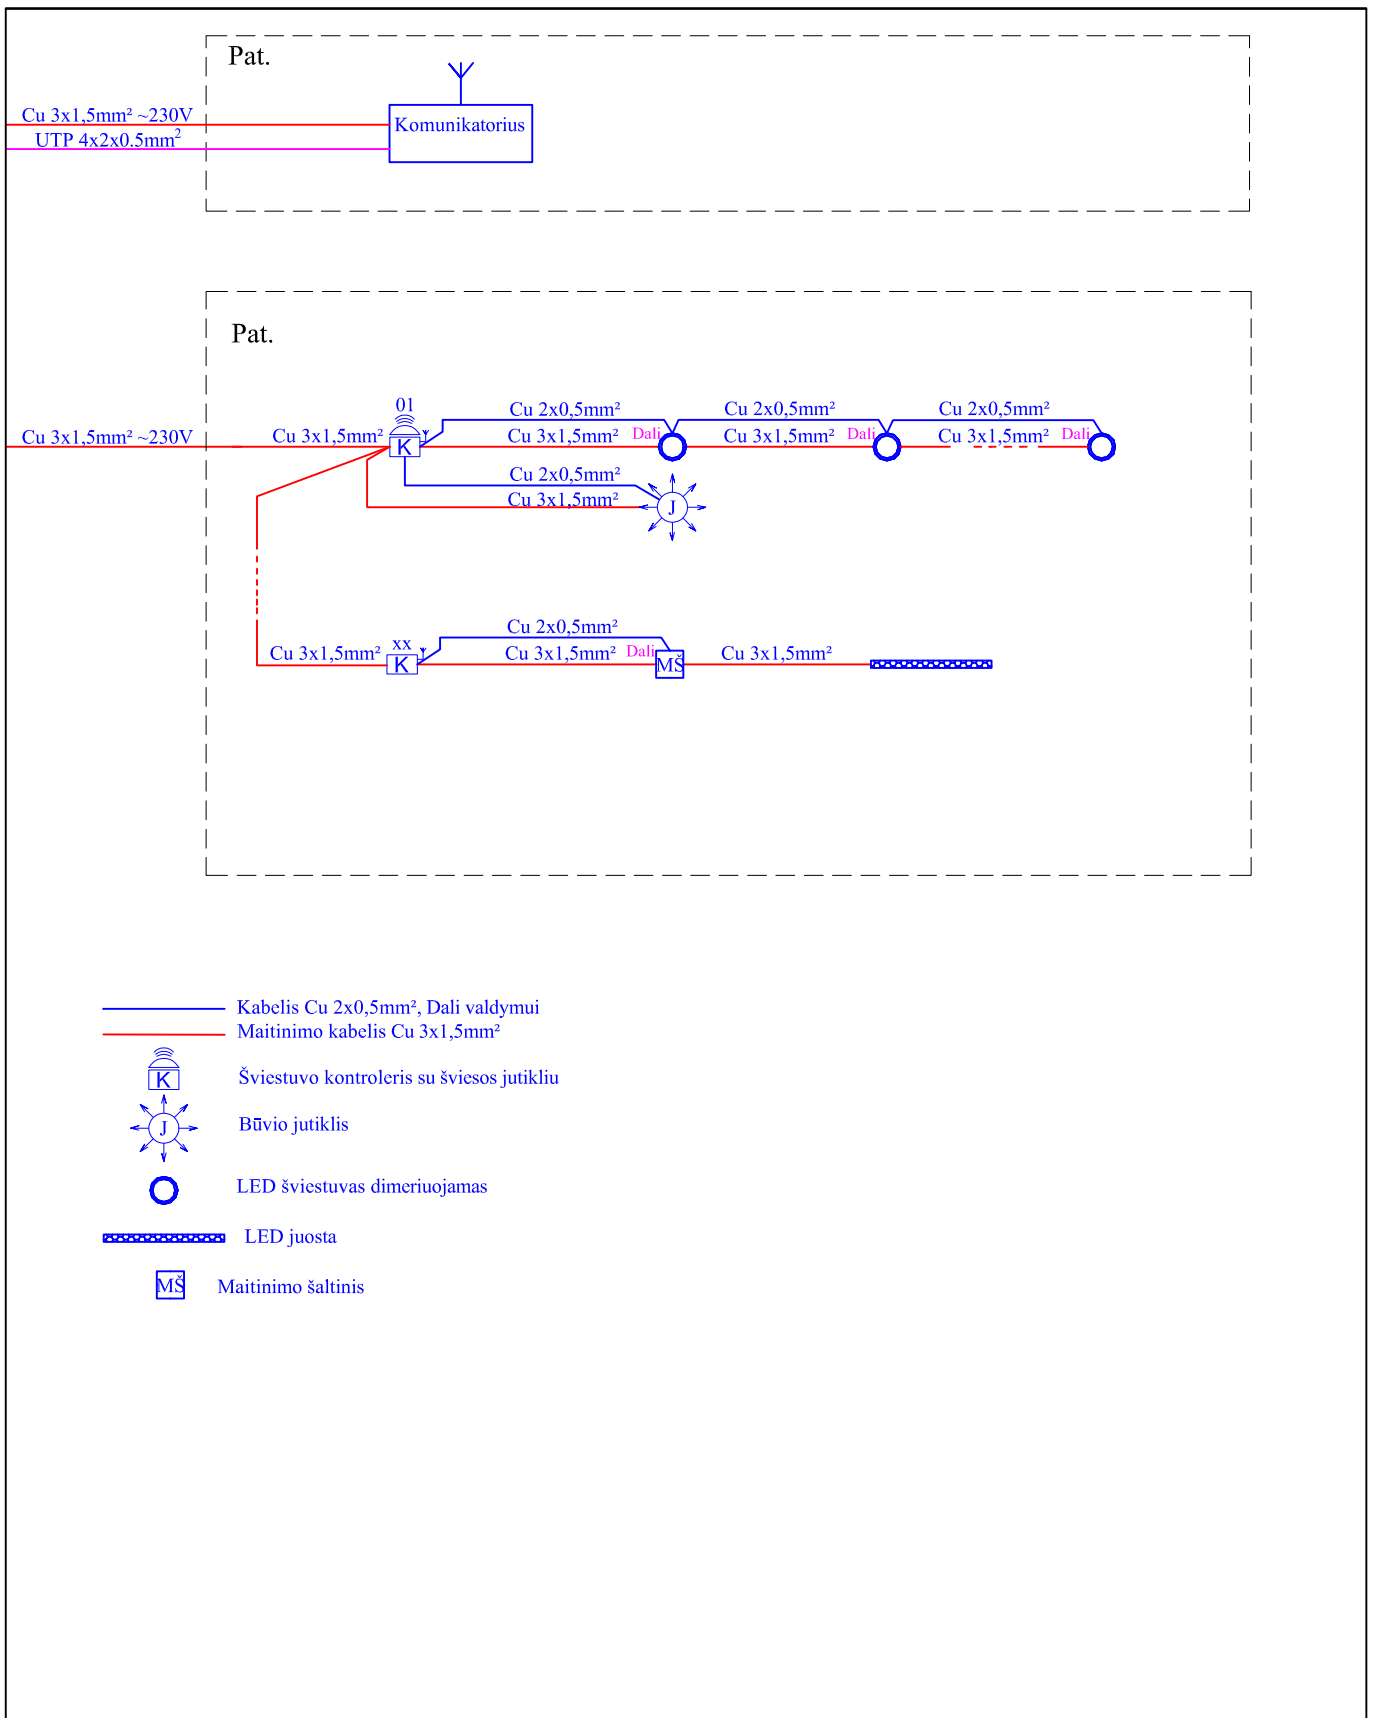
Pat.

Cu 3x1,5mm² ~230V
UTP 4x2x0.5mm$^2$
Komunikatorius

Pat.

Cu 3x1,5mm² ~230V
Cu 3x1,5mm²
01
K
Cu 2x0,5mm²
Cu 3x1,5mm²
Dali
Cu 2x0,5mm²
Cu 3x1,5mm²
Dali
Cu 2x0,5mm²
Cu 3x1,5mm²
Dali
Cu 2x0,5mm²
Cu 3x1,5mm²
J

Cu 3x1,5mm²
xx
K
Cu 2x0,5mm²
Cu 3x1,5mm²
Dali
MŠ
Cu 3x1,5mm²

Kabelis Cu 2x0,5mm², Dali valdymui
Maitinimo kabelis Cu 3x1,5mm²
K
Šviestuvo kontroleris su šviesos jutikliu
J
Būvio jutiklis
LED šviestuvas dimeriuojamas
LED juosta
MŠ
Maitinimo šaltinis